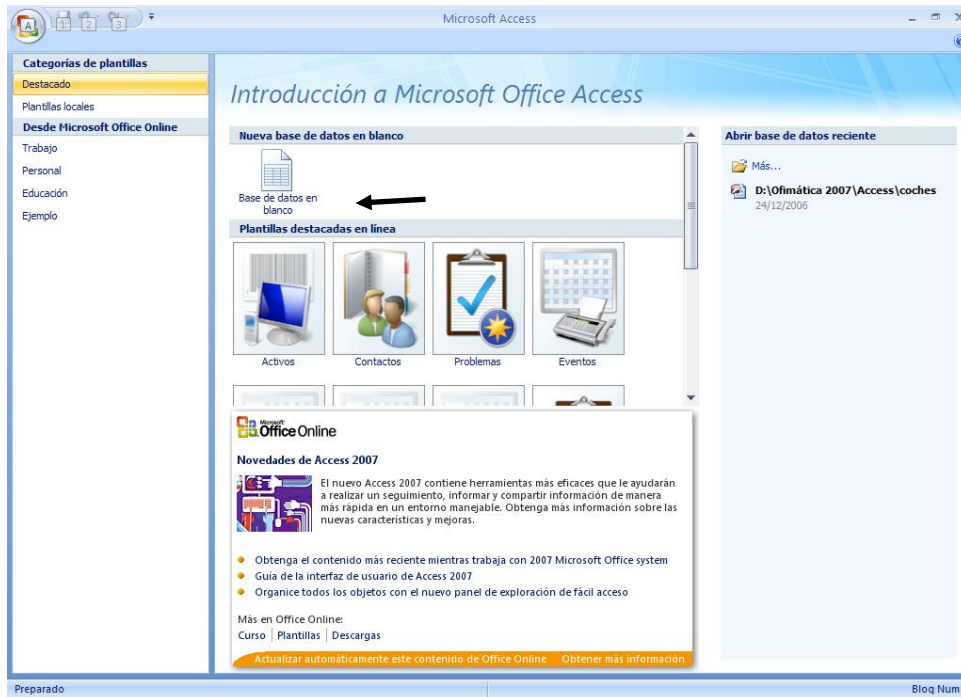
Microsoft Access

Categorías de plantillas
Destacado
Plantillas locales
Desde Microsoft Office Online
Trabajo
Personal
Educación
Ejemplo

Introducción a Microsoft Office Access

Nueva base de datos en blanco
Base de datos en blanco

Plantillas destacadas en línea
Activos
Contactos
Problemas
Eventos

Microsoft Office Online

Novedades de Access 2007

El nuevo Access 2007 contiene herramientas más eficaces que le ayudarán a realizar un seguimiento, informar y compartir información de manera más rápida en un entorno manejable. Obtenga más información sobre las nuevas características y mejoras.

Obtenga el contenido más reciente mientras trabaja con 2007 Microsoft Office system
Guía de la interfaz de usuario de Access 2007
Organice todos los objetos con el nuevo panel de exploración de fácil acceso

Más en Office Online:
Curso | Plantillas | Descargas

Actualizar automáticamente este contenido de Office Online   Obtener más información

Abrir base de datos reciente
Más...
D:\Ofimática 2007\Access\coches
24/12/2006

Preparado
Bloq Num